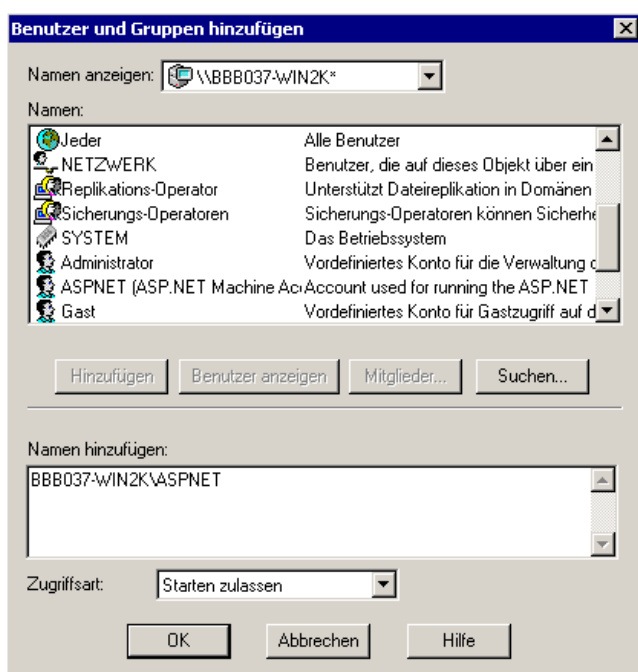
Benutzer und Gruppen hinzufügen

Namen anzeigen: \\BBB037-WIN2K*

Namen:

| | |
|---|---|
| Jeder | Alle Benutzer |
| NETZWERK | Benutzer, die auf dieses Objekt über ein |
| Replikations-Operator | Unterstützt Dateireplikation in Domänen |
| Sicherungs-Operatoren | Sicherungs-Operatoren können Sicherhe |
| SYSTEM | Das Betriebssystem |
| Administrator | Vordefiniertes Konto für die Verwaltung c |
| ASPNET (ASP.NET Machine Ac | Account used for running the ASP.NET |
| Gast | Vordefiniertes Konto für Gastzugriff auf d |

Hinzufügen Benutzer anzeigen Mitglieder... Suchen...

Namen hinzufügen:

BBB037-WIN2K\ASPNET

Zugriffsart: Starten zulassen

OK Abbrechen Hilfe